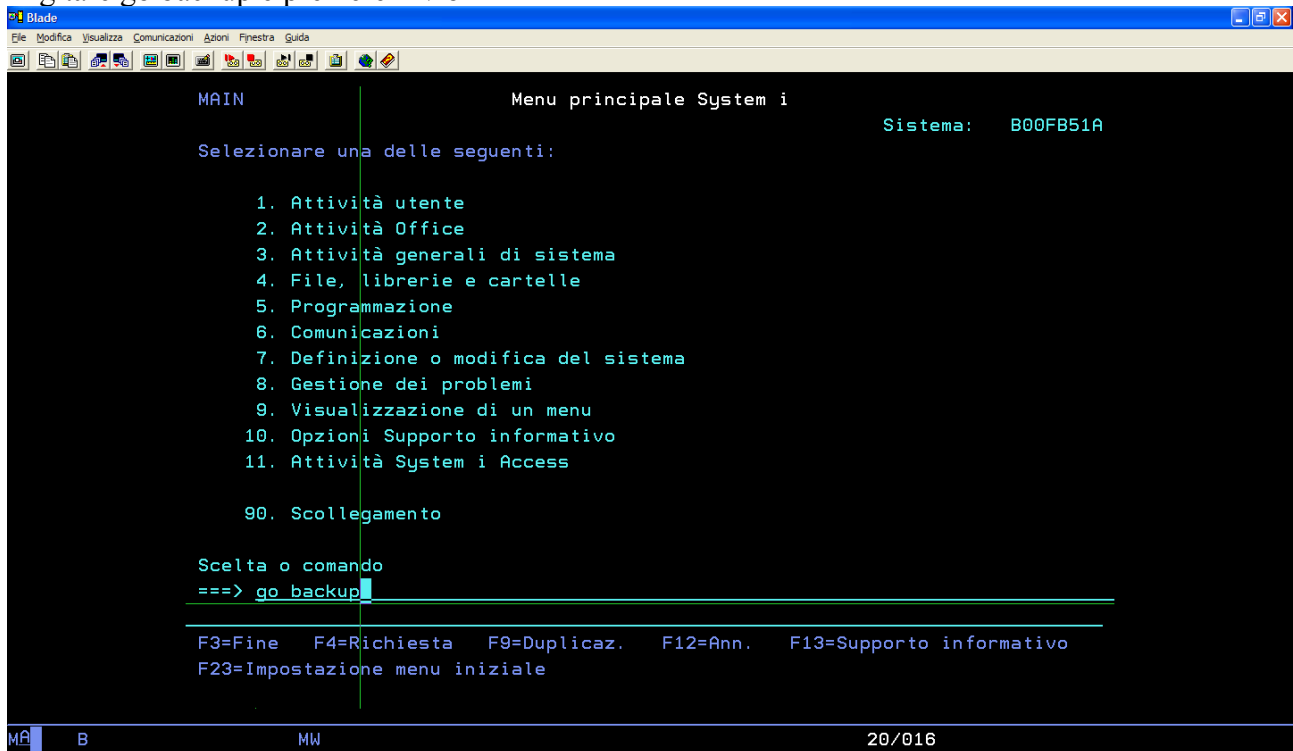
Blade

File Modifica Visualizza Comunicazioni Azioni Finestra Guida

MAIN Menu principale System i

Sistema: B00FB51A

Selezionare una delle seguenti:

1. Attività utente
2. Attività Office
3. Attività generali di sistema
4. File, librerie e cartelle
5. Programmazione
6. Comunicazioni
7. Definizione o modifica del sistema
8. Gestione dei problemi
9. Visualizzazione di un menu
10. Opzioni Supporto informativo
11. Attività System i Access

90. Scollegamento

Scelta o comando
===> go backup

F3=Fine F4=Richiesta F9=Duplicaz. F12=Ann. F13=Supporto informativo
F23=Impostazione menu iniziale

MA B MW 20/016